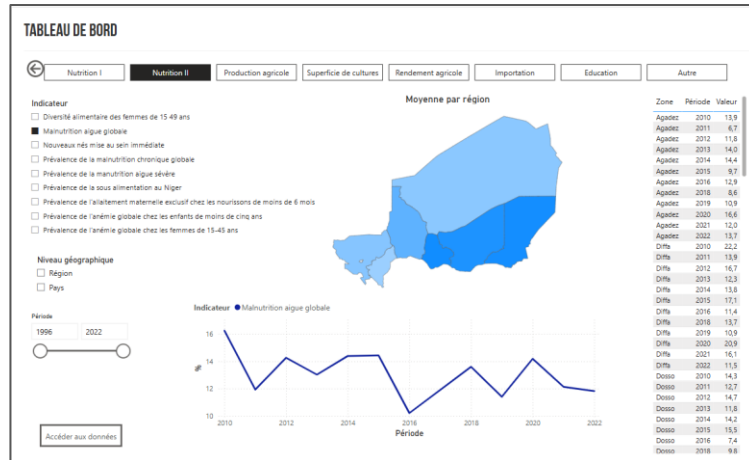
TABLEAU DE BORD

Nutrition I | Nutrition II | Production agricole | Superficie de cultures | Rendement agricole | Importation | Education | Autre

Indicateur
Diversité alimentaire des femmes de 15 49 ans
Malnutrition aigue globale
Nouveaux nés mise au sein immédiate
Prévalence de la malnutrition chronique globale
Prévalence de la manutrition aigue sévère
Prévalence de la sous alimentation au Niger
Prévalence de l'allaitement maternelle exclusif chez les nourissons de moins de 6 mois
Prévalence de l'anémie globale chez les enfants de moins de cinq ans
Prévalence de l'anémie globale chez les femmes de 15-45 ans

Niveau géographique
Région
Pays

Période
1996 2022

Accéder aux données

Moyenne par région

Indicateur ● Malnutrition aigue globale

16
14
12
10
2010 2012 2014 2016 2018 2020 2022
Période

| Zone | Période | Valeur |
|---|---|---|
| Agadez | 2010 | 13,9 |
| Agadez | 2011 | 6,7 |
| Agadez | 2012 | 11,8 |
| Agadez | 2013 | 14,0 |
| Agadez | 2014 | 14,4 |
| Agadez | 2015 | 9,7 |
| Agadez | 2016 | 12,9 |
| Agadez | 2018 | 8,6 |
| Agadez | 2019 | 10,9 |
| Agadez | 2020 | 16,6 |
| Agadez | 2021 | 12,0 |
| Agadez | 2022 | 13,7 |
| Diffa | 2010 | 22,2 |
| Diffa | 2011 | 13,9 |
| Diffa | 2012 | 16,7 |
| Diffa | 2013 | 12,3 |
| Diffa | 2014 | 13,8 |
| Diffa | 2015 | 17,1 |
| Diffa | 2016 | 11,4 |
| Diffa | 2018 | 13,7 |
| Diffa | 2019 | 10,9 |
| Diffa | 2020 | 20,9 |
| Diffa | 2021 | 16,1 |
| Diffa | 2022 | 11,5 |
| Dosso | 2010 | 14,3 |
| Dosso | 2011 | 12,7 |
| Dosso | 2012 | 14,7 |
| Dosso | 2013 | 11,8 |
| Dosso | 2014 | 14,2 |
| Dosso | 2015 | 15,5 |
| Dosso | 2016 | 7,4 |
| Dosso | 2018 | 9,8 |